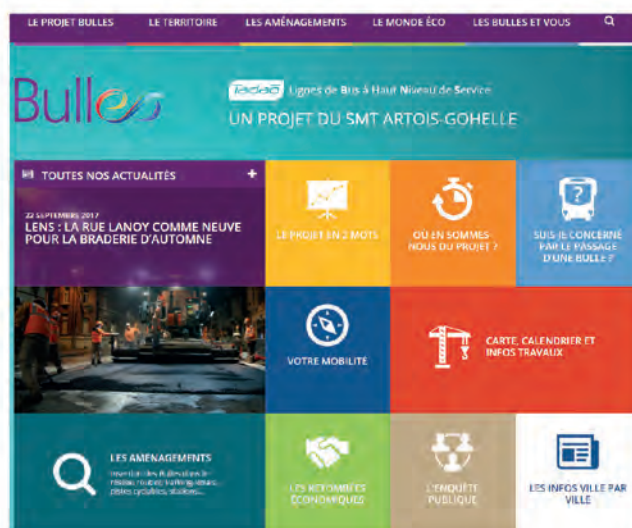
LE PROJET BULLES LE TERRITOIRE LES AMÉNAGEMENTS LE MONDE ÉCO LES BULLES ET VOUS

Bulles

Tadao Lignes de Bus à Haut Niveau de Service

UN PROJET DU SMT ARTOIS-GOHELLE

TOUTES NOS ACTUALITÉS +

22 SEPTEMBRE 2017
LENS : LA RUE LANOY COMME NEUVE POUR LA BRADERIE D'AUTOMNE

LE PROJET EN 2 MOTS

OÙ EN SOMMES-NOUS DU PROJET ?

SUIS-JE CONCERNÉ PAR LE PASSAGE D'UNE BULLE ?

VOTRE MOBILITÉ

CARTE, CALENDRIER ET INFOS TRAVAUX

LES AMÉNAGEMENTS
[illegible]

LES RETOMBÉES ÉCONOMIQUES

L'ENQUÊTE PUBLIQUE

LES INFOS VILLE PAR VILLE